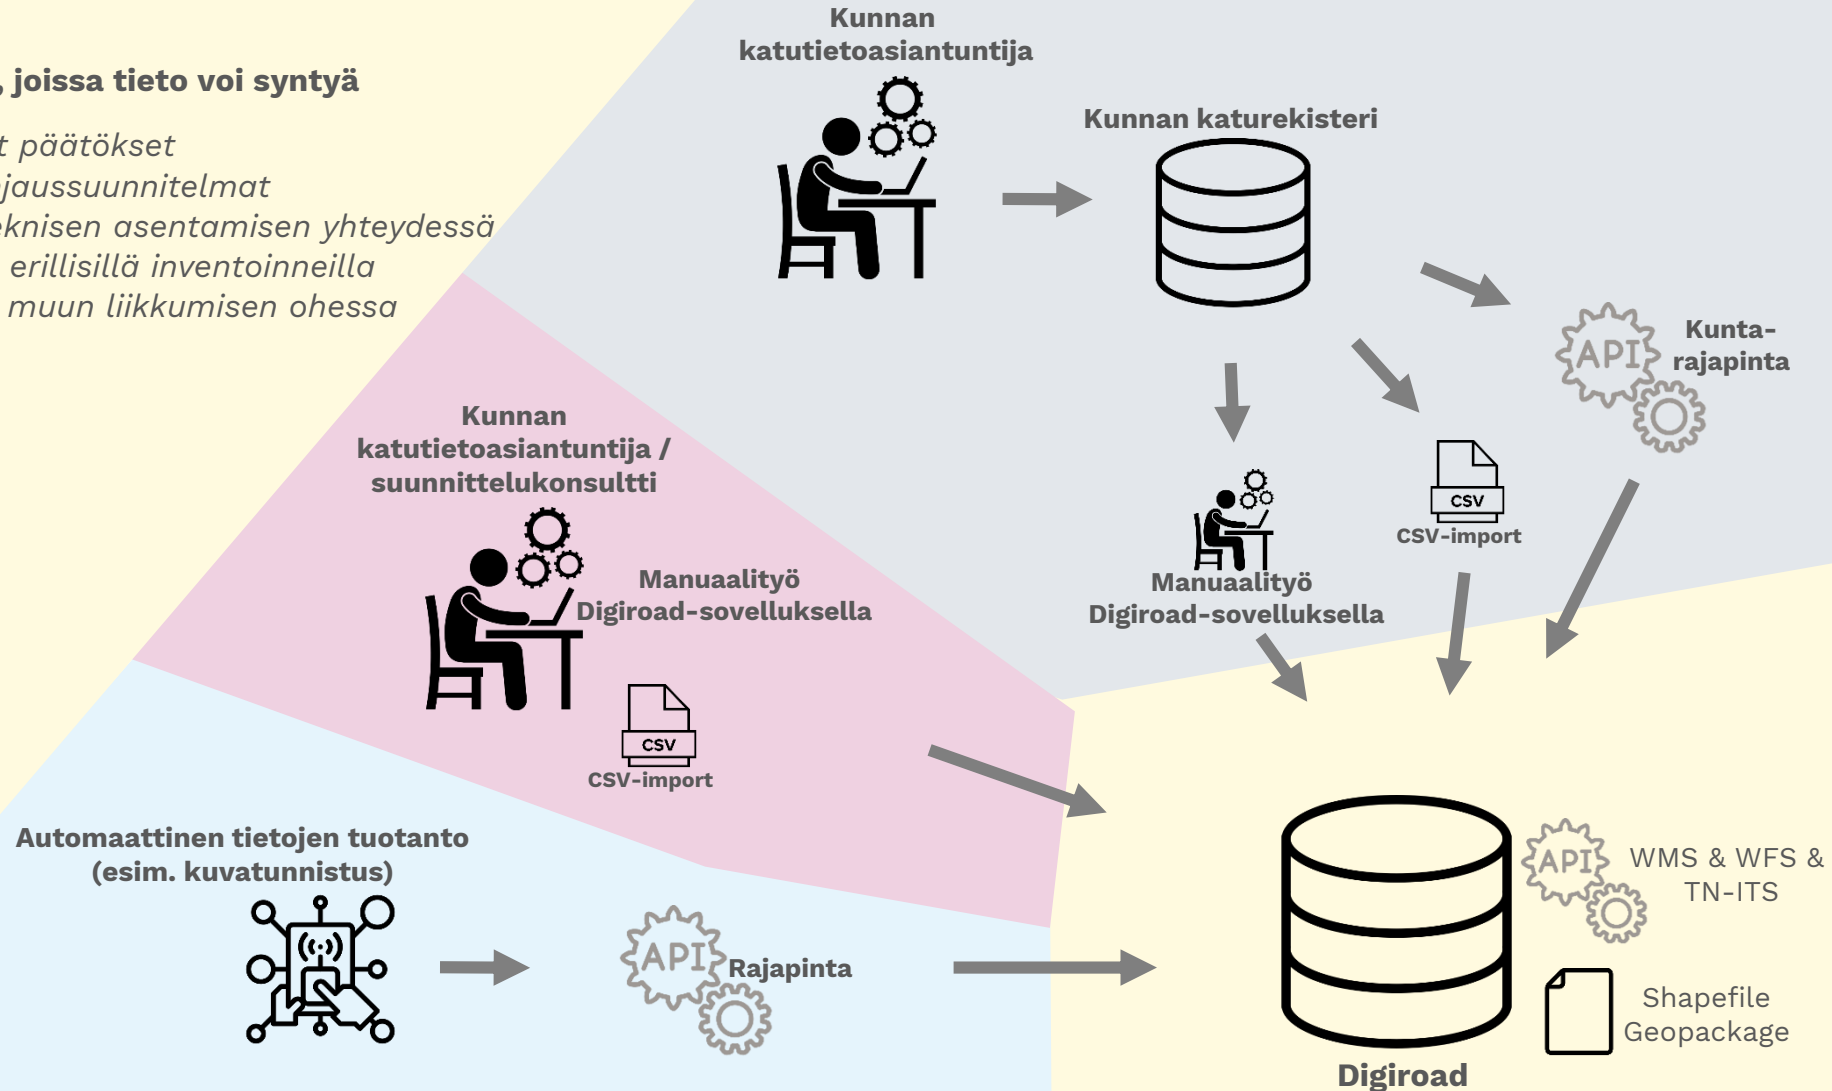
, joissa tieto voi syntyä

t päätökset
jaussuunnitelmat
eknisen asentamisen yhteydessä
erillisillä inventoinneilla
muun liikkumisen ohessa

Kunnan katutietoasiantuntija

Kunnan katurekisteri

Kunta-rajapinta

API

CSV

CSV-import

Manuaalityö Digiroad-sovelluksella

Kunnan katutietoasiantuntija / suunnittelukonsultti

Manuaalityö Digiroad-sovelluksella

CSV

CSV-import

Automaattinen tietojen tuotanto (esim. kuvatunnistus)

API

Rajapinta

API

WMS & WFS & TN-ITS

Shapefile Geopackage

Digiroad